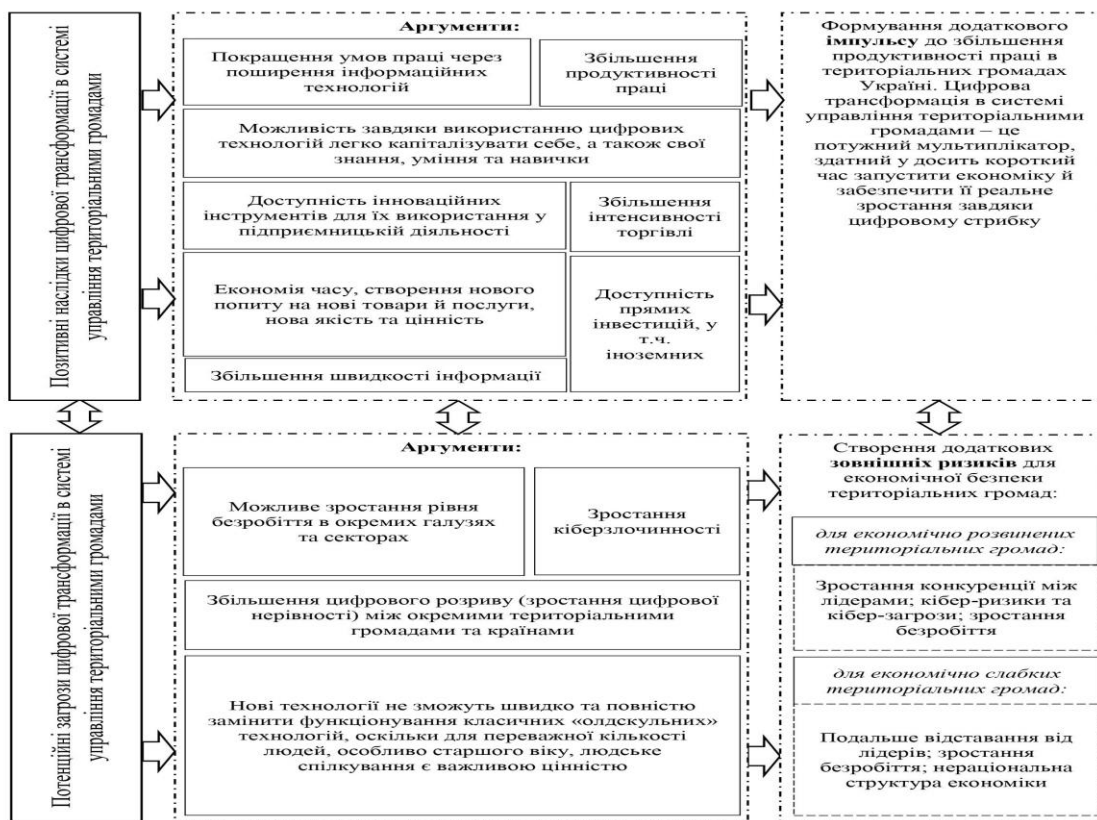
Позитивні наслідки цифрової трансформації в системі управління територіальними громадами

Аргументи:

Покращення умов праці через поширення інформаційних технологій

Збільшення продуктивності праці

Можливість завдяки використанню цифрових технологій легко капіталізувати себе, а також свої знання, уміння та навички

Доступність інноваційних інструментів для їх використання у підприємницькій діяльності

Збільшення інтенсивності торгівлі

Економія часу, створення нового попиту на нові товари й послуги, нова якість та цінність

Доступність прямих інвестицій, у т.ч. іноземних

Збільшення швидкості інформації

Формування додаткового імпульсу до збільшення продуктивності праці в територіальних громадах України. Цифрова трансформація в системі управління територіальними громадами – це потужний мультиплікатор, здатний у досить короткий час запустити економіку й забезпечити її реальне зростання завдяки цифровому стрибку

Потенційні загрози цифрової трансформації в системі управління територіальними громадами

Аргументи:

Можливе зростання рівня безробіття в окремих галузях та секторах

Зростання кіберзлочинності

Збільшення цифрового розриву (зростання цифрової нерівності) між окремими територіальними громадами та країнами

Нові технології не зможуть швидко та повністю замінити функціонування класичних «олдскульних» технологій, оскільки для переважної кількості людей, особливо старшого віку, людське спілкування є важливою цінністю

Створення додаткових зовнішніх ризиків для економічної безпеки територіальних громад:

для економічно розвинених територіальних громад:

Зростання конкуренції між лідерами; кібер-ризики та кібер-загрози; зростання безробіття

для економічно слабких територіальних громад:

Подальше відставання від лідерів; зростання безробіття; нераціональна структура економіки